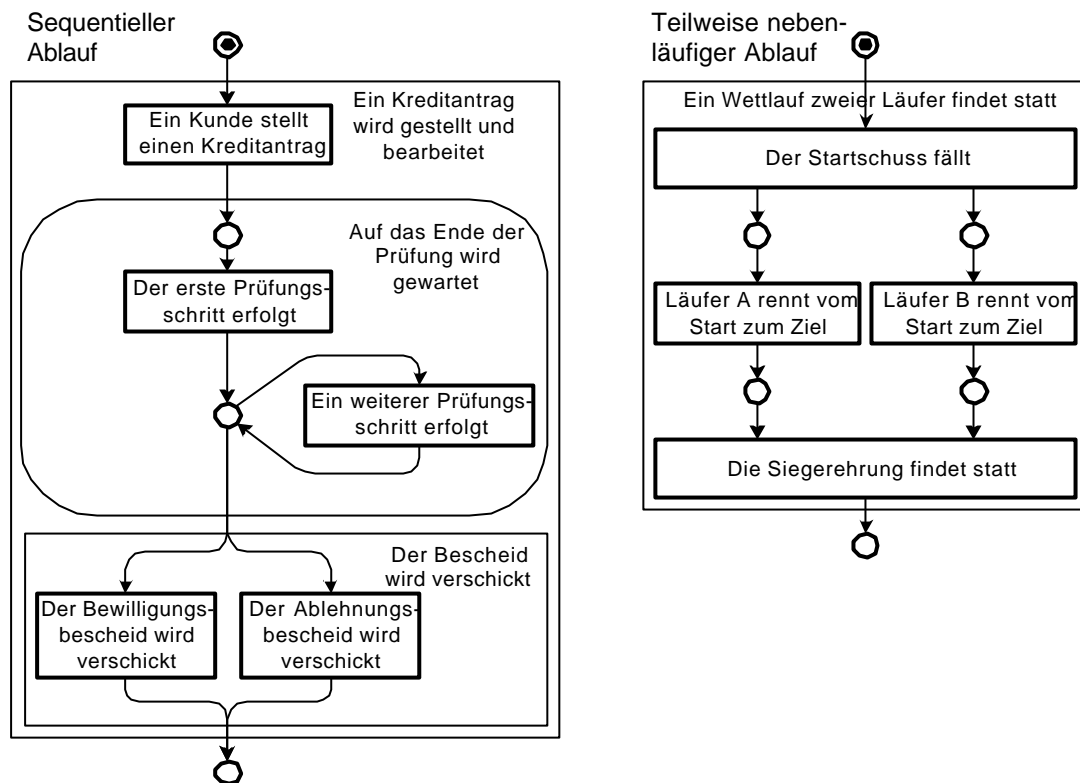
Sequentieller Ablauf

Ein Kreditantrag wird gestellt und bearbeitet

Ein Kunde stellt einen Kreditantrag

Auf das Ende der Prüfung wird gewartet

Der erste Prüfungsschritt erfolgt

Ein weiterer Prüfungsschritt erfolgt

Der Bescheid wird verschickt

Der Bewilligungsbescheid wird verschickt

Der Ablehnungsbescheid wird verschickt

Teilweise nebenläufiger Ablauf

Ein Wettlauf zweier Läufer findet statt

Der Startschuss fällt

Läufer A rennt vom Start zum Ziel

Läufer B rennt vom Start zum Ziel

Die Siegerehrung findet statt